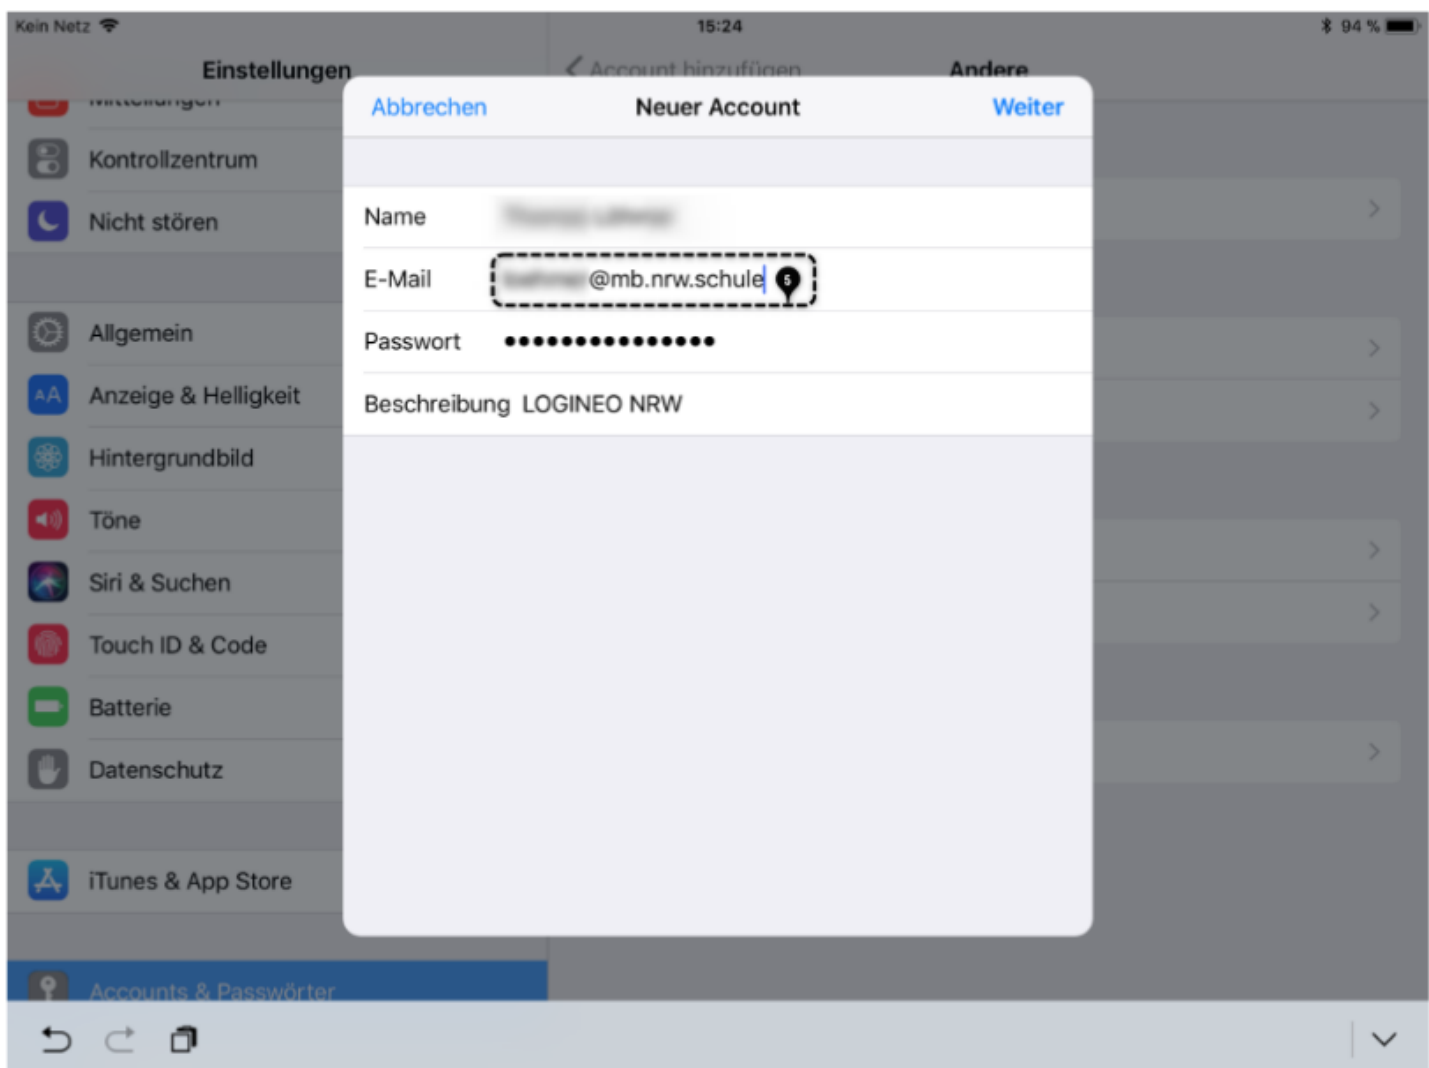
Kein Netz 15:24 94 %

Einstellungen

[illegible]

Kontrollzentrum

Nicht stören

Allgemein

Anzeige & Helligkeit

Hintergrundbild

Töne

Siri & Suchen

Touch ID & Code

Batterie

Datenschutz

iTunes & App Store

Accounts & Passwörter

Account hinzufügen Andere

Abbrechen Neuer Account Weiter

Name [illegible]

E-Mail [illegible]@mb.nrw.schule 5

Passwort •••••••••••••••

Beschreibung LOGINEO NRW